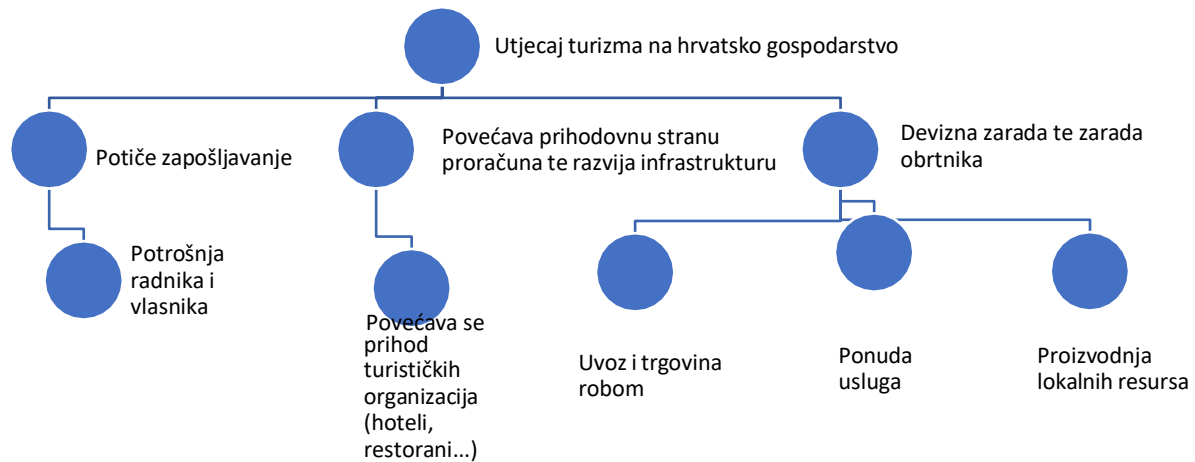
Utjecaj turizma na hrvatsko gospodarstvo

Potiče zapošljavanje

Povećava prihodovnu stranu proračuna te razvija infrastrukturu

Devizna zarada te zarada obrtnika

Potrošnja radnika i vlasnika

Povećava se prihod turističkih organizacija (hoteli, restorani...)

Uvoz i trgovina robom

Ponuda usluga

Proizvodnja lokalnih resursa